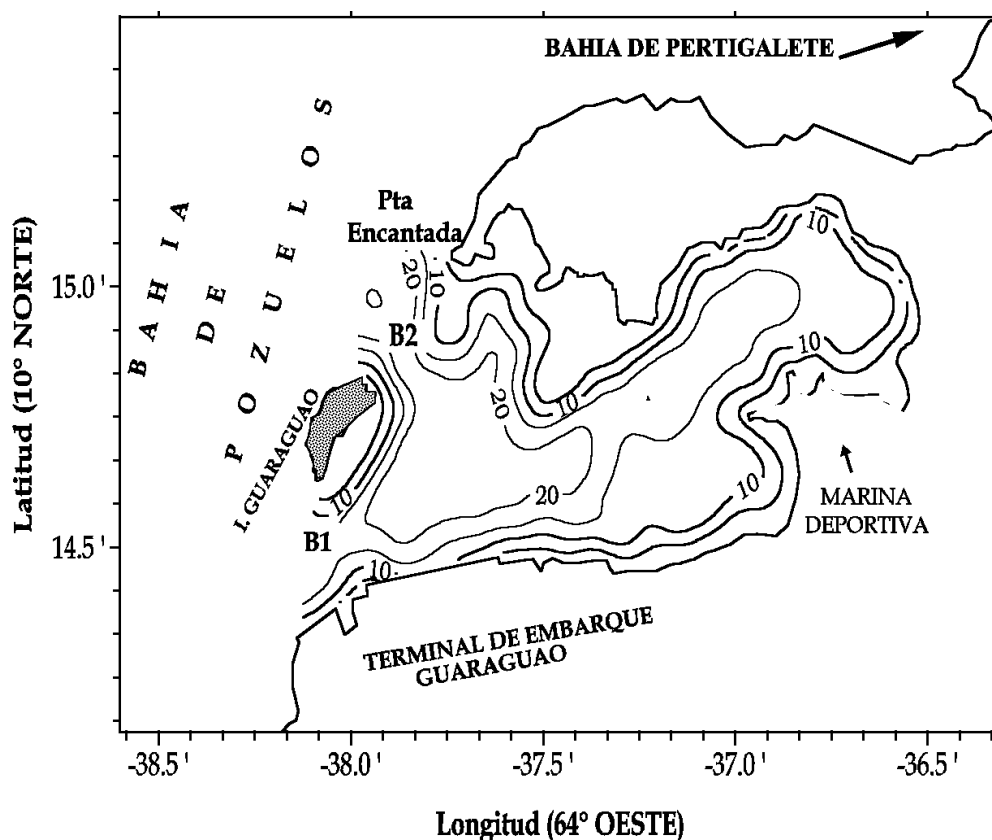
BAHIA DE PERTIGALETE

BAHIA DE POZUELOS

Pta Encantada

10
20
B2
20
10
10
10
20
10
10
10

I. GUARAGUAO

B1

MARINA DEPORTIVA

TERMINAL DE EMBARQUE GUARAGUAO

Latitud (10° NORTE)

15.0'
14.5'

-38.5'
-38.0'
-37.5'
-37.0'
-36.5'

Longitud (64° OESTE)